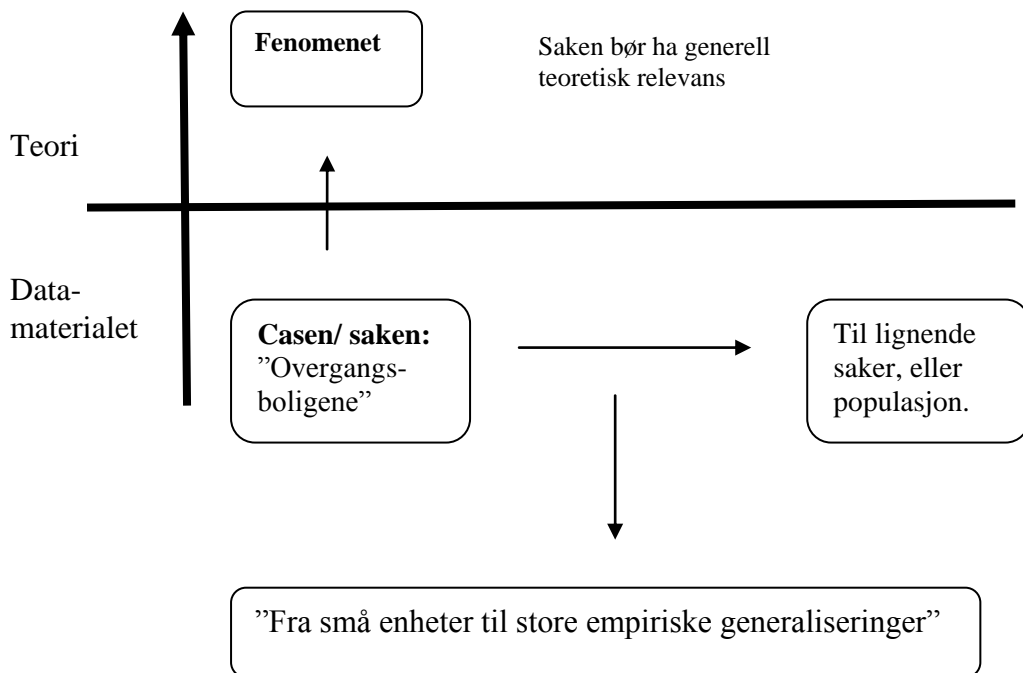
Fenomenet

Saken bør ha generell teoretisk relevans

Teori

Datamaterialet

**Casen/ saken:** ”Overgangsboligene”

Til lignende saker, eller populasjon.

”Fra små enheter til store empiriske generaliseringer”